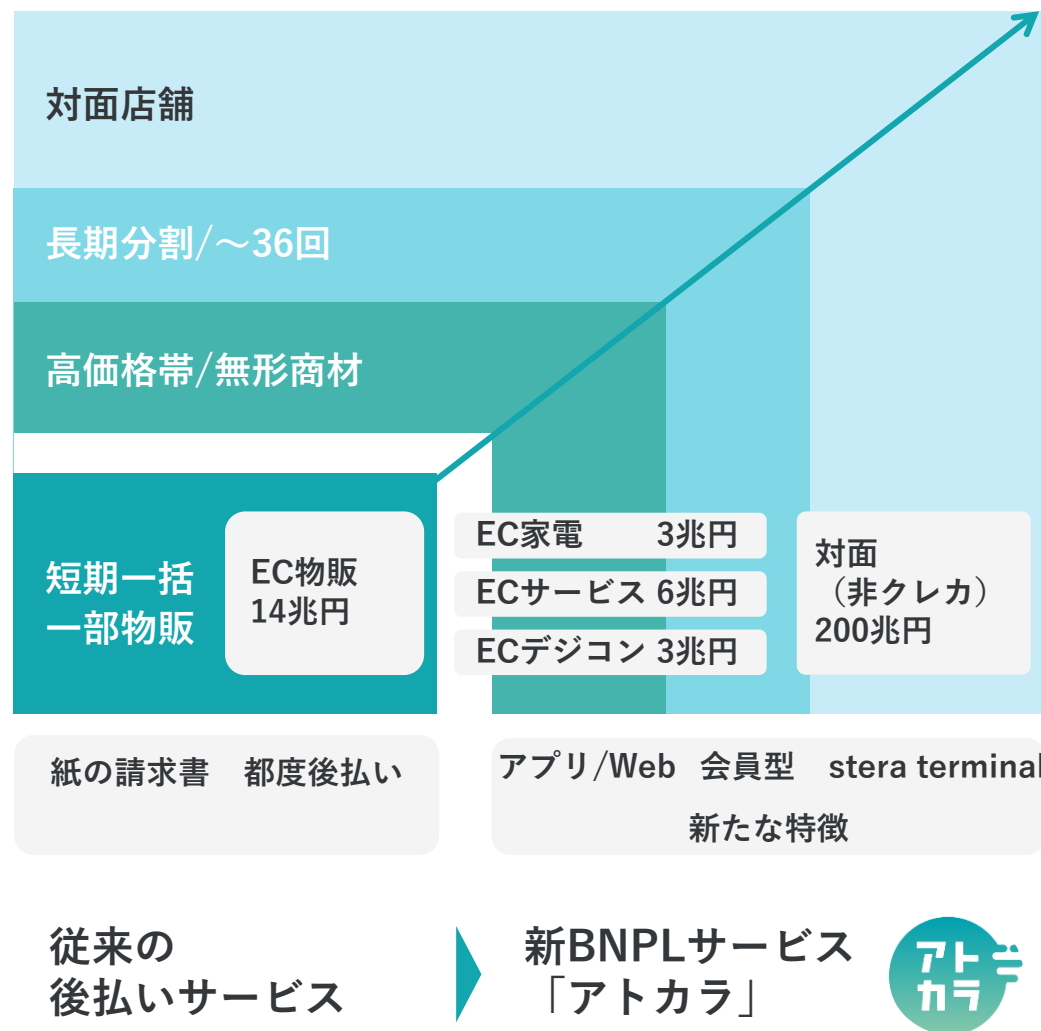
対面店舗

長期分割/～36回

高価格帯/無形商材

短期一括
一部物販

EC物販
14兆円

EC家電　3兆円
ECサービス 6兆円
ECデジコン 3兆円

対面
（非クレカ）
200兆円

紙の請求書　都度後払い

アプリ/Web　会員型　stera terminal
新たな特徴

従来の
後払いサービス

新BNPLサービス
「アトカラ」

アト
カラ